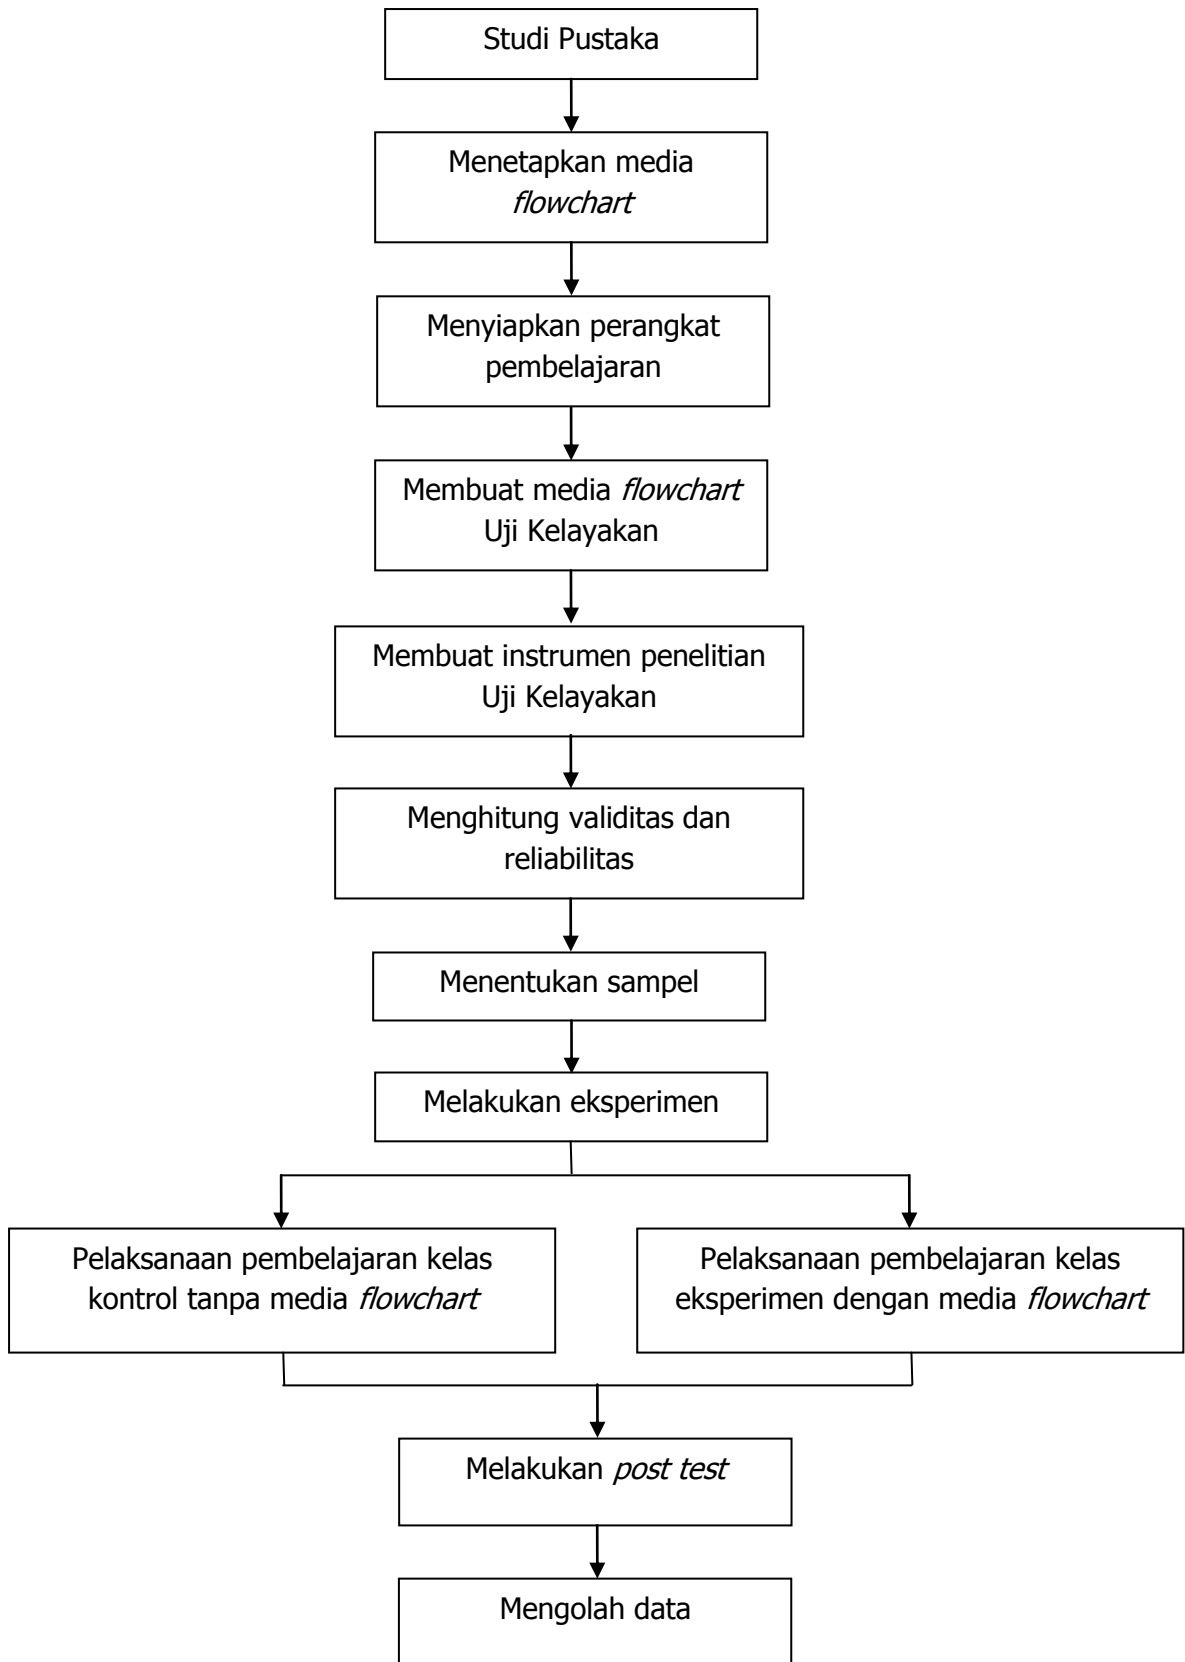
Studi Pustaka

Menetapkan media flowchart

Menyiapkan perangkat pembelajaran

Membuat media flowchart
Uji Kelayakan

Membuat instrumen penelitian
Uji Kelayakan

Menghitung validitas dan reliabilitas

Menentukan sampel

Melakukan eksperimen

Pelaksanaan pembelajaran kelas kontrol tanpa media flowchart

Pelaksanaan pembelajaran kelas eksperimen dengan media flowchart

Melakukan post test

Mengolah data